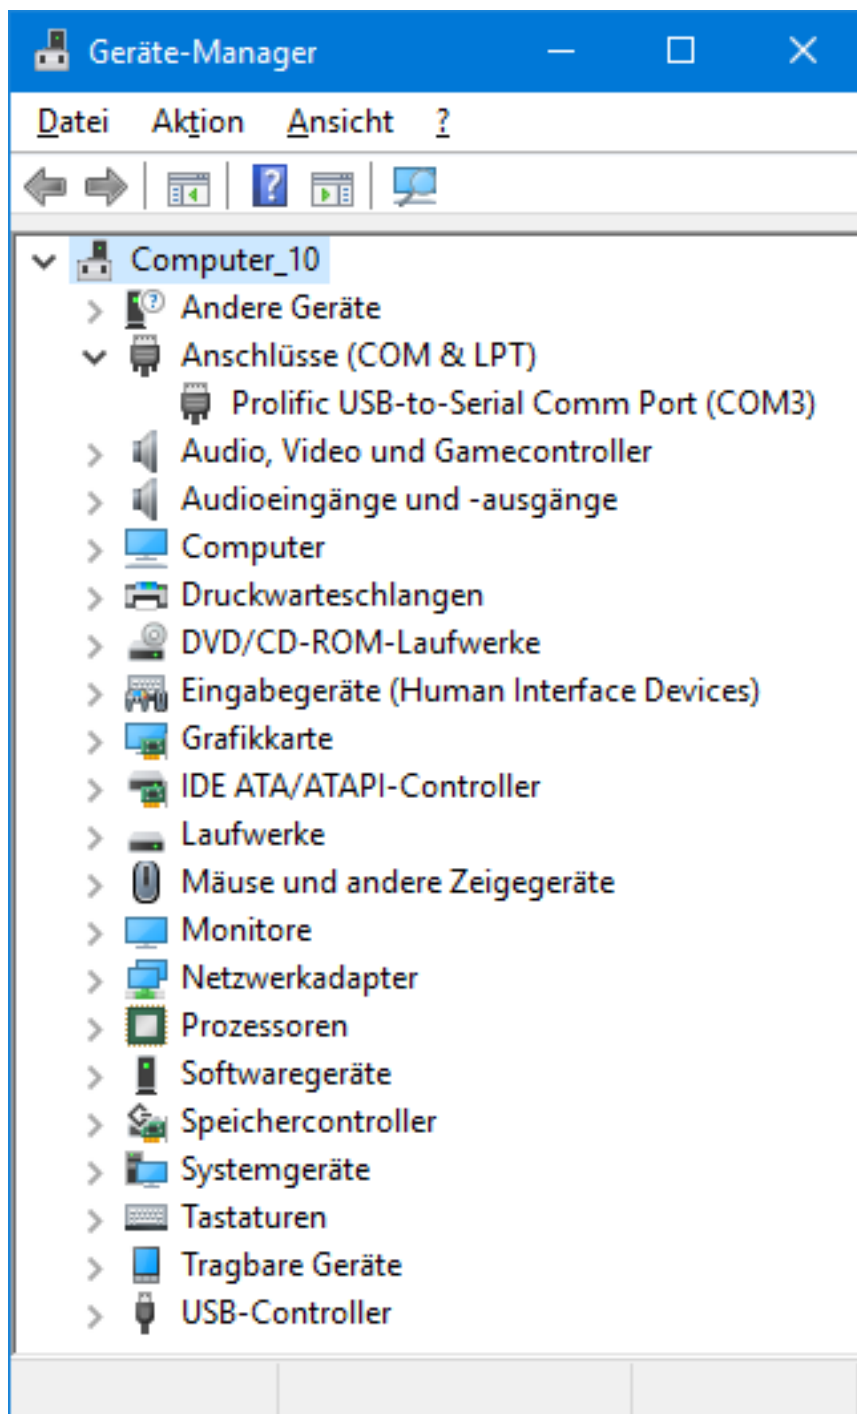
Geräte-Manager

Datei Aktion Ansicht ?

Computer_10
Andere Geräte
Anschlüsse (COM & LPT)
Prolific USB-to-Serial Comm Port (COM3)
Audio, Video und Gamecontroller
Audioeingänge und -ausgänge
Computer
Druckwarteschlangen
DVD/CD-ROM-Laufwerke
Eingabegeräte (Human Interface Devices)
Grafikkarte
IDE ATA/ATAPI-Controller
Laufwerke
Mäuse und andere Zeigegeräte
Monitore
Netzwerkadapter
Prozessoren
Softwaregeräte
Speichercontroller
Systemgeräte
Tastaturen
Tragbare Geräte
USB-Controller